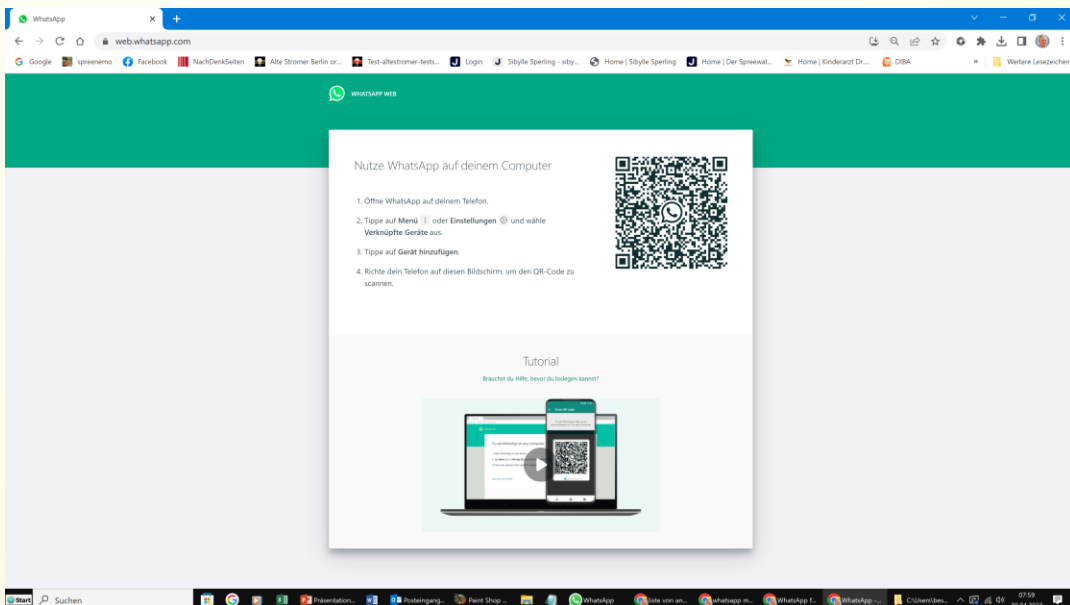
WhatsApp

web.whatsapp.com

Google spreenemo Facebook NachDenkSeiten Alte Stromer Berlin or... Test-altestromer-tests... Login Sibylle Sperling - siby... Home | Sibylle Sperling Home | Der Spreewal... Home | Kinderarzt Dr... DIBA » Weitere Lesezeichen

WHATSAPP WEB

Nutze WhatsApp auf deinem Computer

1. Öffne WhatsApp auf deinem Telefon.

2. Tippe auf **Menü** oder **Einstellungen** und wähle **Verknüpfte Geräte** aus.

3. Tippe auf **Gerät hinzufügen**.

4. Richte dein Telefon auf diesen Bildschirm, um den QR-Code zu scannen.

Tutorial

Brauchst du Hilfe, bevor du loslegen kannst?

Start Suchen Präsentation... Posteingang... Paint Shop ... WhatsApp liste von an... whatsapp m... WhatsApp f... WhatsApp -... C:\Users\bes... 07:59